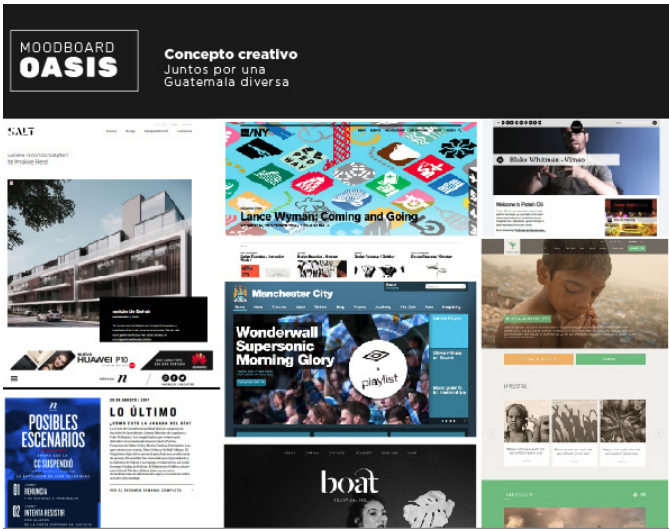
MOODBOARD
OASIS

Concepto creativo
Juntos por una
Guatemala diversa

SALT

Lance Wyman: Coming and Going

Blake Whitman - Vimeo

Welcome to Poten Cit

Manchester City

Wonderwall Supersonic Morning Glory

playlist

HUAWEI P10

POSIBLES ESCENARIOS

01 RENUNCIA

02 INTERIA RESISTIR

LO ÚLTIMO

boat